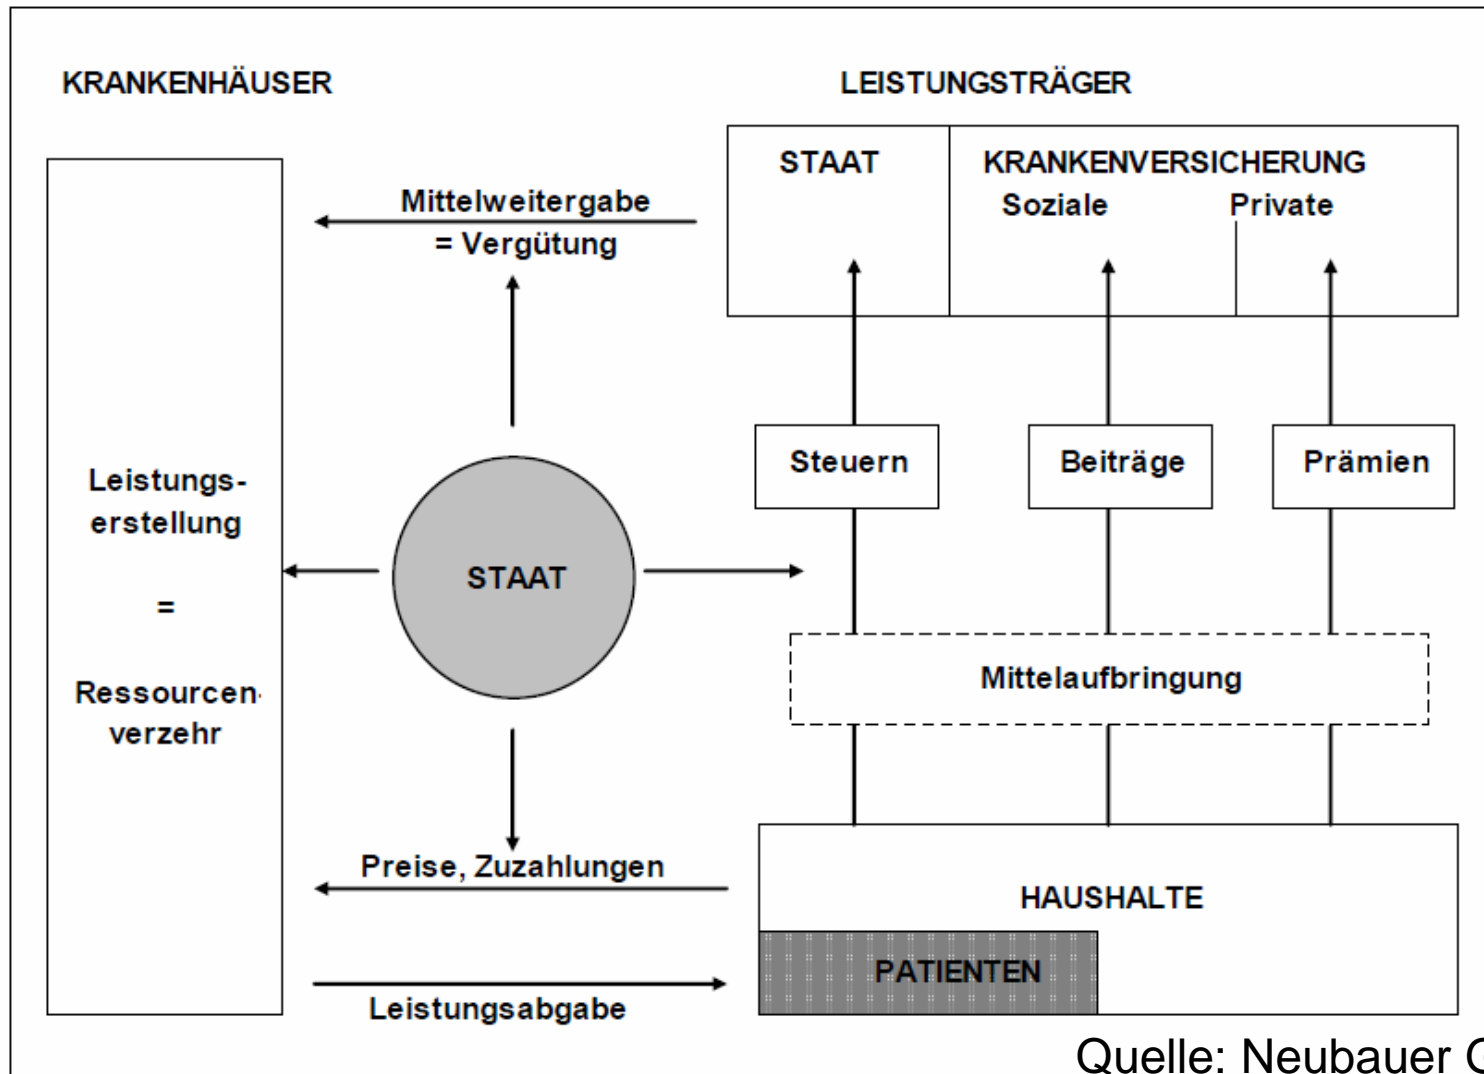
KRANKENHÄUSER

LEISTUNGSTRÄGER

STAAT

KRANKENVERSICHERUNG
Soziale
Private

Mittelweitergabe
= Vergütung

Leistungs-
erstellung
=
Ressourcen-
verzehr

STAAT

Steuern

Beiträge

Prämien

Mittelaufbringung

Preise, Zuzahlungen

HAUSHALTE

PATIENTEN

Leistungsabgabe

Quelle: Neubauer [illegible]